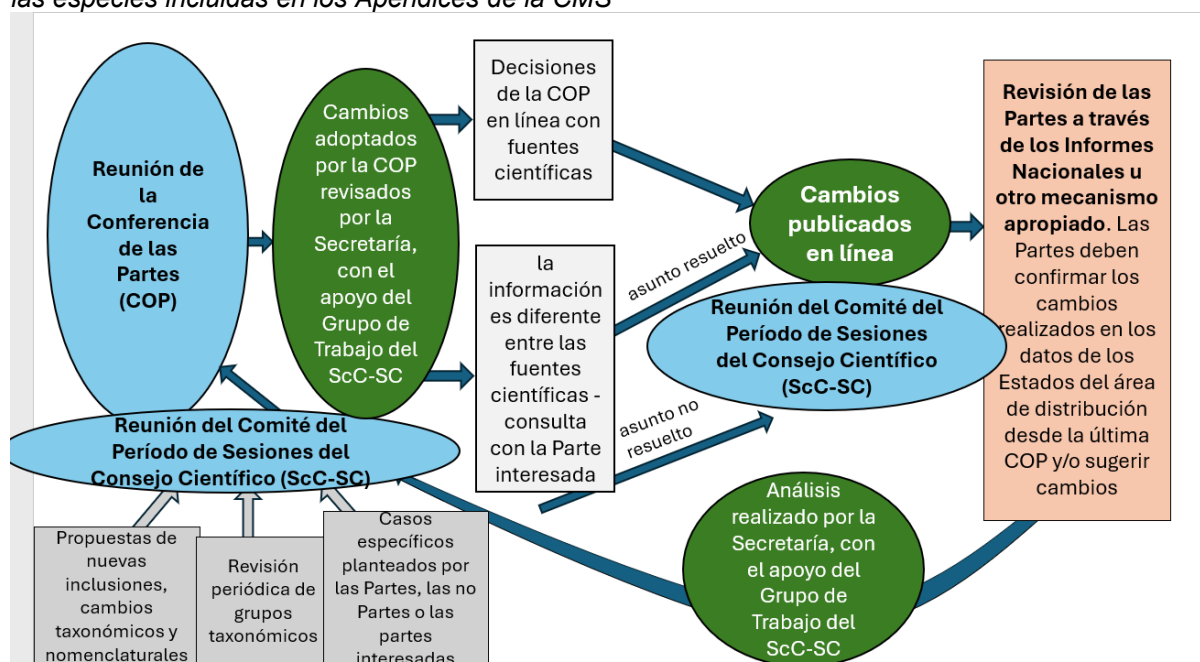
las especies incluidas en los Apéndices de la CMS

Reunión de la Conferencia de las Partes (COP)

Cambios adoptados por la COP revisados por la Secretaría, con el apoyo del Grupo de Trabajo del ScC-SC

Decisiones de la COP en línea con fuentes científicas

la información es diferente entre las fuentes científicas - consulta con la Parte interesada

asunto resuelto

asunto no resuelto

Cambios publicados en línea

Reunión del Comité del Período de Sesiones del Consejo Científico (ScC-SC)

Revisión de las Partes a través de los Informes Nacionales u otro mecanismo apropiado. Las Partes deben confirmar los cambios realizados en los datos de los Estados del área de distribución desde la última COP y/o sugerir cambios

Reunión del Comité del Período de Sesiones del Consejo Científico (ScC-SC)

Propuestas de nuevas inclusiones, cambios taxonómicos y nomenclaturales

Revisión periódica de grupos taxonómicos

Casos específicos planteados por las Partes, las no Partes o las partes interesadas

Análisis realizado por la Secretaría, con el apoyo del Grupo de Trabajo del ScC-SC